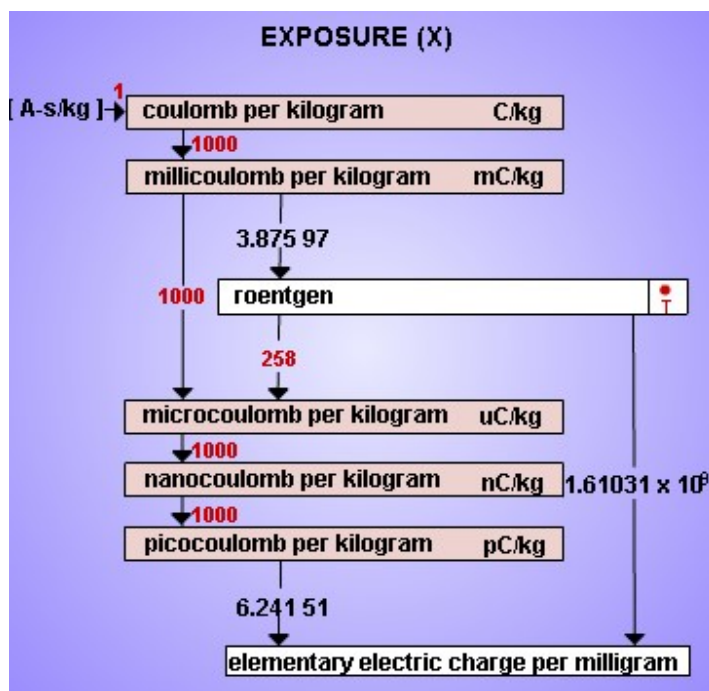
EXPOSURE (X)

1
[ A-s/kg ]

coulomb per kilogram C/kg

1000

millicoulomb per kilogram mC/kg

3.875 97

1000

roentgen

258

microcoulomb per kilogram uC/kg

1000

nanocoulomb per kilogram nC/kg

$1.61031 \times 10^{6}$

1000

picocoulomb per kilogram pC/kg

6.241 51

elementary electric charge per milligram